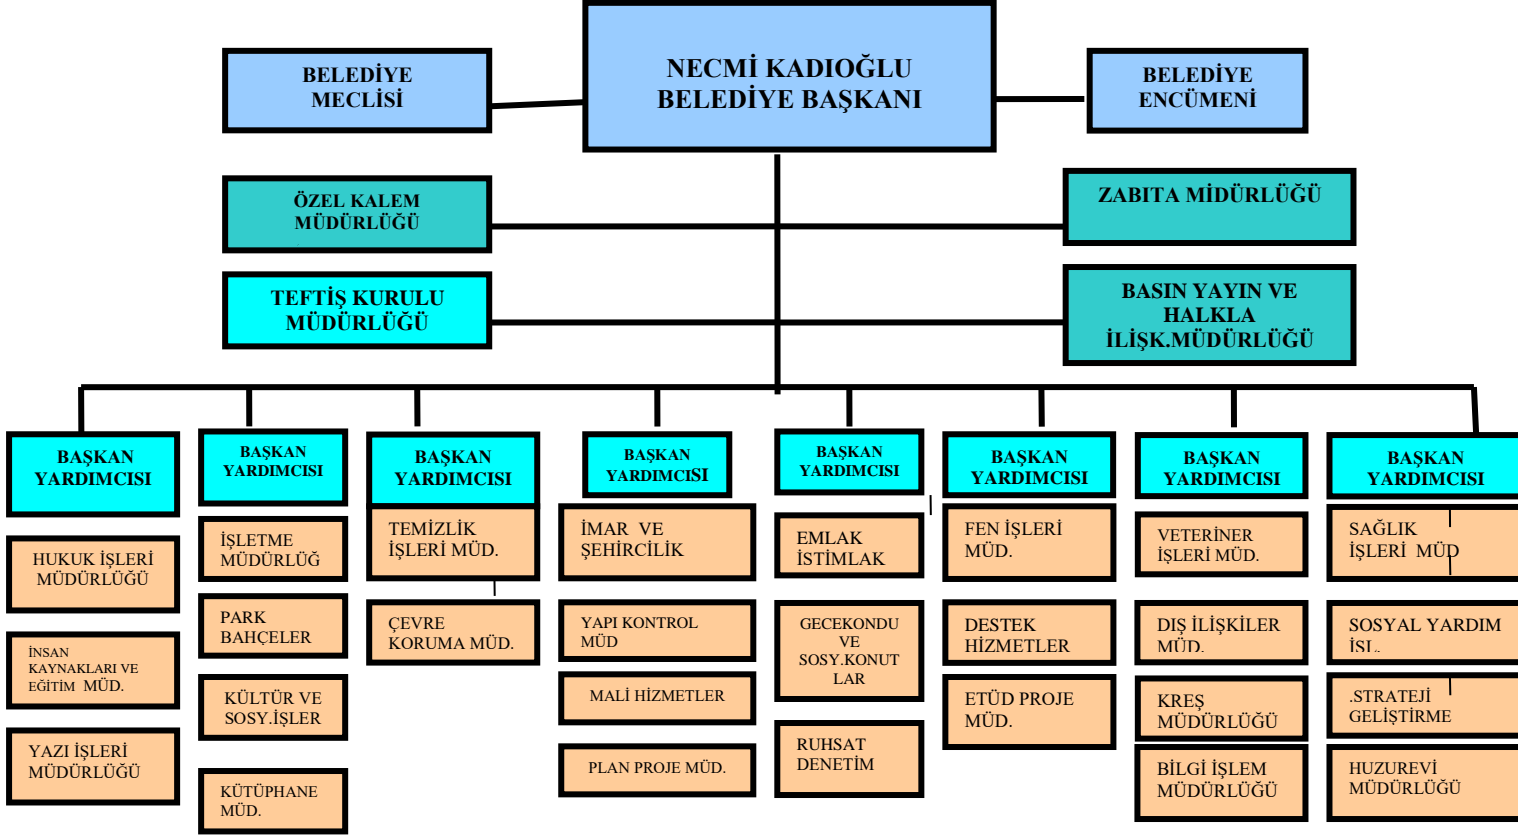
BELEDİYE MECLİSİ

NECMİ KADIOĞLU BELEDİYE BAŞKANI

BELEDİYE ENCÜMENİ

ÖZEL KALEM MÜDÜRLÜĞÜ

ZABITA MİDÜRLÜĞÜ

TEFTİŞ KURULU MÜDÜRLÜĞÜ

BASIN YAYIN VE HALKLA İLİŞK.MÜDÜRLÜĞÜ

BAŞKAN YARDIMCISI

HUKUK İŞLERİ MÜDÜRLÜĞÜ

İNSAN KAYNAKLARI VE EĞİTİM MÜD.

YAZI İŞLERİ MÜDÜRLÜĞÜ

BAŞKAN YARDIMCISI

İŞLETME MÜDÜRLÜĞ

PARK BAHÇELER

KÜLTÜR VE SOSY.İŞLER

KÜTÜPHANE MÜD.

BAŞKAN YARDIMCISI

TEMİZLİK İŞLERİ MÜD.

ÇEVRE KORUMA MÜD.

BAŞKAN YARDIMCISI

İMAR VE ŞEHİRCİLİK

YAPI KONTROL MÜD

MALİ HİZMETLER

PLAN PROJE MÜD.

BAŞKAN YARDIMCISI

EMLAK İSTİMLAK

GECEKONDU VE SOSY.KONUT LAR

RUHSAT DENETİM

BAŞKAN YARDIMCISI

FEN İŞLERİ MÜD.

DESTEK HİZMETLER

ETÜD PROJE MÜD.

BAŞKAN YARDIMCISI

VETERİNER İŞLERİ MÜD.

DIŞ İLİŞKİLER MÜD.

KREŞ MÜDÜRLÜĞÜ

BİLGİ İŞLEM MÜDÜRLÜĞÜ

BAŞKAN YARDIMCISI

SAĞLIK İŞLERİ MÜD

SOSYAL YARDIM İŞL..

.STRATEJİ GELİŞTİRME

HUZUREVİ MÜDÜRLÜĞÜ